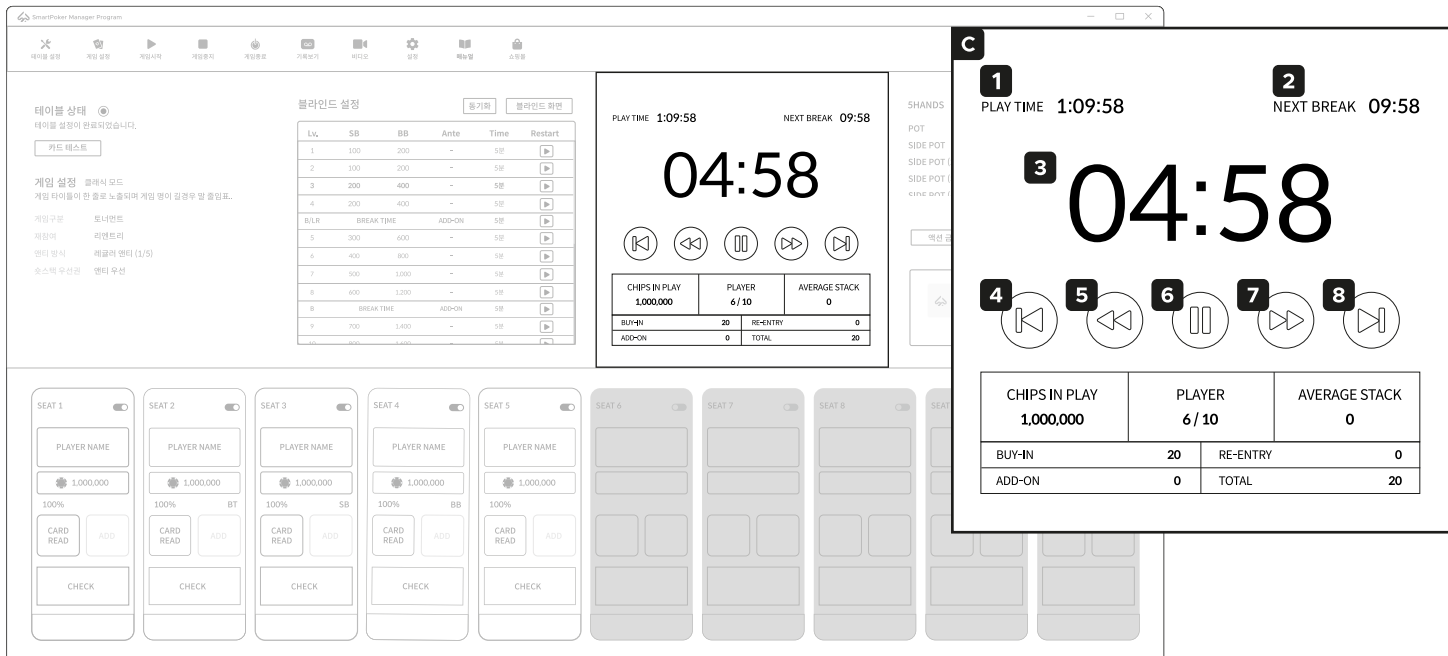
SmartPoker Manager Program

테이블 설정 게임 설정 게임시작 게임중지 게임종료 기록보기 비디오 설정 매뉴얼 쇼핑몰

테이블 상태
테이블 설정이 완료되었습니다.
카드 테스트

게임 설정 클래식 모드
게임 타이틀이 한 줄로 노출되며 게임 명이 길경우 말 줄임표..

게임구분 토너먼트
제한여 리엔트리
엔티 방식 레귤러 엔티 (1/5)
쇼스택 우선권 엔티 우선

블라인드 설정
동기화 블라인드 화면

| Lv. | SB | BB | Ante | Time | Restart |
|---|---|---|---|---|---|
| 1 | 100 | 200 | - | 5분 | |
| 2 | 100 | 200 | - | 5분 | |
| 3 | 200 | 400 | - | 5분 | |
| 4 | 200 | 400 | - | 5분 | |
| B/LR | BREAK TIME | | ADD-ON | 5분 | |
| 5 | 300 | 600 | - | 5분 | |
| 6 | 400 | 800 | - | 5분 | |
| 7 | 500 | 1,000 | - | 5분 | |
| 8 | 600 | 1,200 | - | 5분 | |
| B | BREAK TIME | | ADD-ON | 5분 | |
| 9 | 700 | 1,400 | - | 5분 | |

PLAY TIME 1:09:58 NEXT BREAK 09:58
04:58

| CHIPS IN PLAY 1,000,000 | PLAYER 6 / 10 | AVERAGE STACK 0 |
|---|---|---|

| BUY-IN | 20 | RE-ENTRY | 0 |
|---|---|---|---|
| ADD-ON | 0 | TOTAL | 20 |

SHANDS
POT
SIDE POT
SIDE POT
SIDE POT
액션

SEAT 1 SEAT 2 SEAT 3 SEAT 4 SEAT 5 SEAT 6 SEAT 7 SEAT 8 SEAT
PLAYER NAME PLAYER NAME PLAYER NAME PLAYER NAME PLAYER NAME
1,000,000 1,000,000 1,000,000 1,000,000 1,000,000
100% 100% BT 100% SB 100% BB 100%
CARD READ ADD CARD READ ADD CARD READ ADD CARD READ ADD CARD READ ADD
CHECK CHECK CHECK CHECK CHECK

C
1 PLAY TIME 1:09:58
2 NEXT BREAK 09:58
3 04:58
4 5 6 7 8

| CHIPS IN PLAY 1,000,000 | PLAYER 6 / 10 | AVERAGE STACK 0 |
|---|---|---|

| BUY-IN | 20 | RE-ENTRY | 0 |
|---|---|---|---|
| ADD-ON | 0 | TOTAL | 20 |